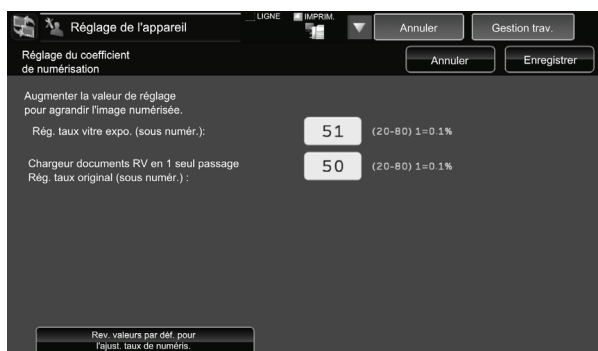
Réglage de l'appareil

LIGNE

IMPRIM.

Annuler

Gestion trav.

Réglage du coefficient de numérisation

Annuler

Enregistrer

Augmenter la valeur de réglage pour agrandir l'image numérisée.

Rég. taux vitre expo. (sous numér.):

51

(20-80) 1=0.1%

Chargeur documents RV en 1 seul passage
Rég. taux original (sous numér.) :

50

(20-80) 1=0.1%

Rev. valeurs par déf. pour l'ajust. taux de numéris.